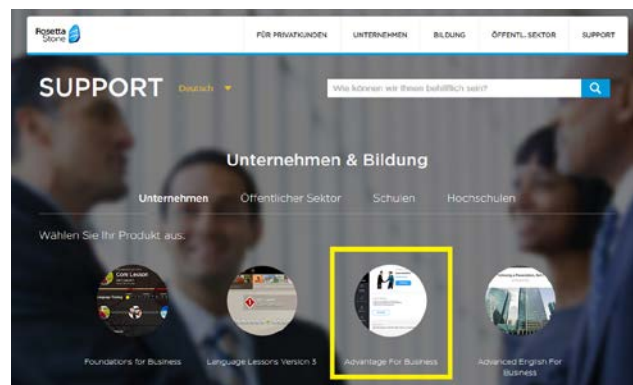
Rosetta Stone

FÜR PRIVATKUNDEN UNTERNEHMEN BILDUNG ÖFFENTL. SEKTOR SUPPORT

SUPPORT Deutsch

Wie können wir Ihnen behilflich sein?

Unternehmen & Bildung

Unternehmen Öffentlicher Sektor Schulen Hochschulen

Wählen Sie Ihr Produkt aus:

Core Lesson

Foundations for Business

Language Lessons Version 3

Advantage For Business

Advanced English For Business